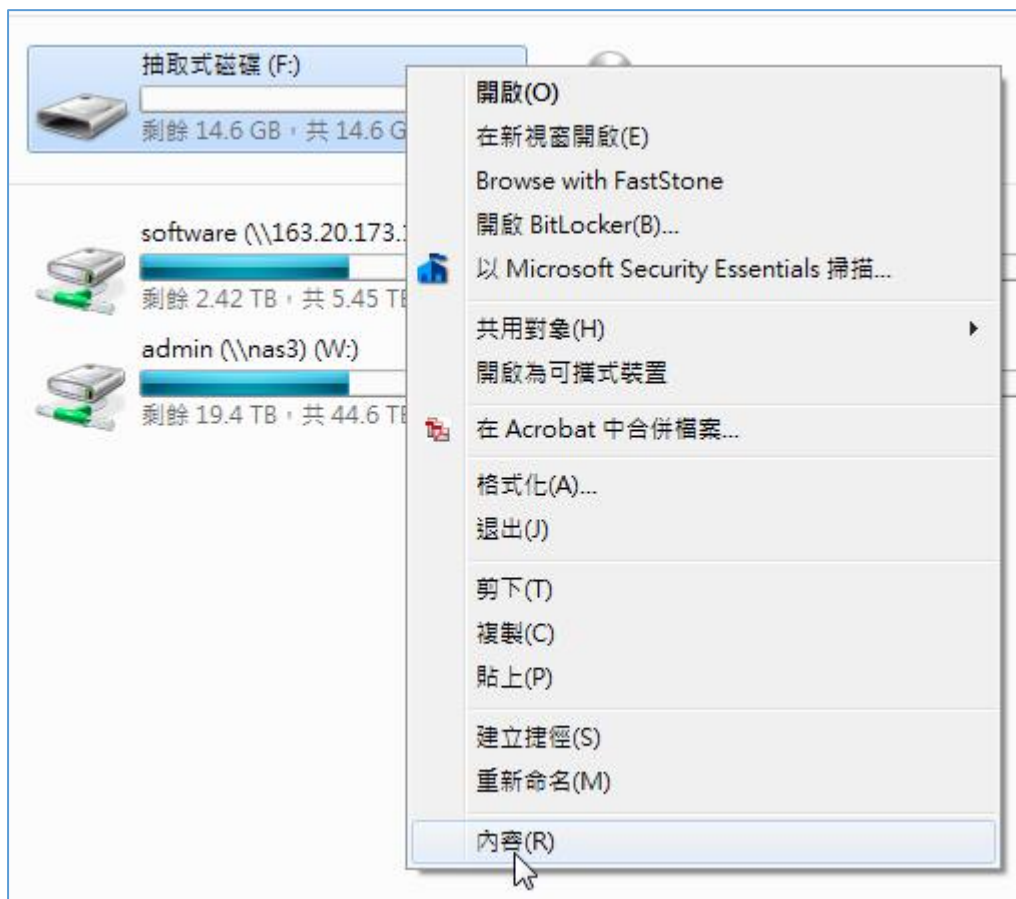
抽取式磁碟 (F:)
剩餘 14.6 GB，共 14.6 G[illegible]

software (\\163.20.173.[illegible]
剩餘 2.42 TB，共 5.45 T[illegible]

admin (\\nas3) (W:)
剩餘 19.4 TB，共 44.6 T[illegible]

開啟(O)
在新視窗開啟(E)
Browse with FastStone
開啟 BitLocker(B)...
以 Microsoft Security Essentials 掃描...
共用對象(H)
開啟為可攜式裝置
在 Acrobat 中合併檔案...
格式化(A)...
退出(J)
剪下(T)
複製(C)
貼上(P)
建立捷徑(S)
重新命名(M)
內容(R)